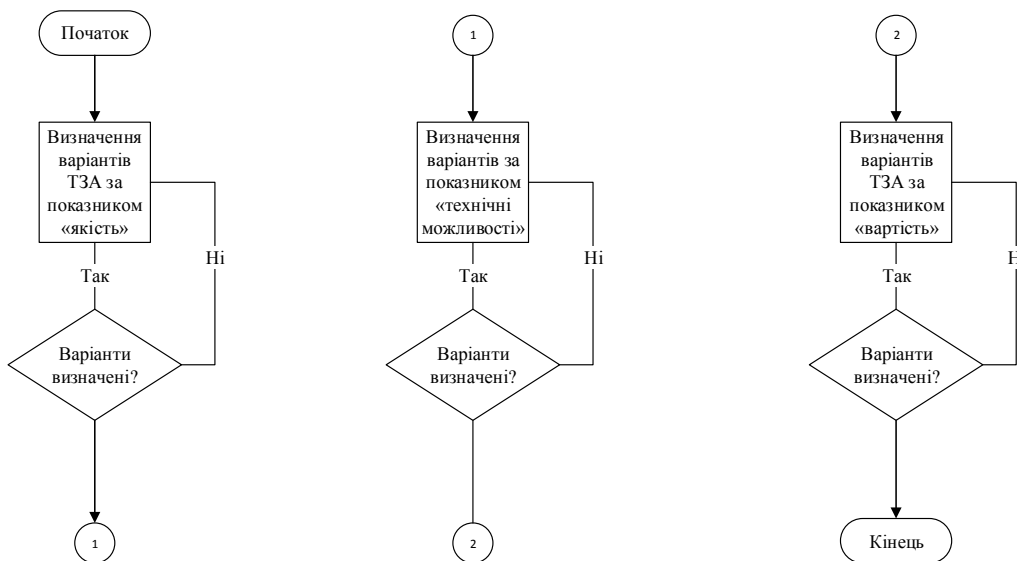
Початок

Визначення варіантів ТЗА за показником «якість»

Так

Ні

Варіанти визначені?

1

1

Визначення варіантів за показником «технічні можливості»

Так

Ні

Варіанти визначені?

2

2

Визначення варіантів ТЗА за показником «вартість»

Так

Н

Варіанти визначені?

Кінець